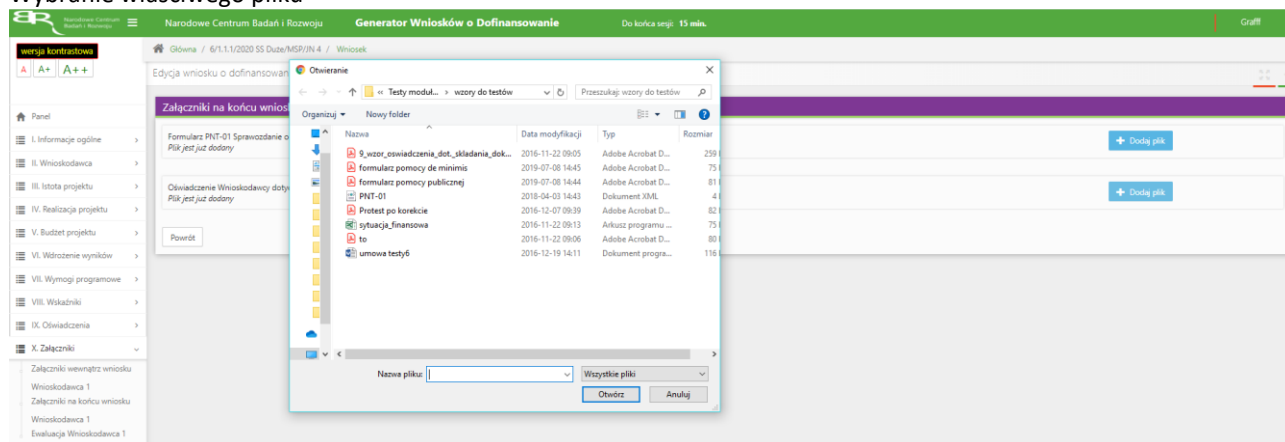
Wybranie właściwego pliku

Narodowe Centrum Badań i Rozwoju
Narodowe Centrum Badań i Rozwoju Generator Wniosków o Dofinansowanie Do końca sesji: 15 min. Graff

wersja kontrastowa
A A+ A++

Główna / 6/1.1.1/2020 SS Duże/MSP/JN 4 / Wniosek

Edycja wniosku o dofinansowan

Panel
I. Informacje ogólne
II. Wnioskodawca
III. Istota projektu
IV. Realizacja projektu
V. Budżet projektu
VI. Wdrożenie wyników
VII. Wymogi programowe
VIII. Wskaźniki
IX. Oświadczenia
X. Załączniki
Załączniki wewnątrz wniosku
Wnioskodawca 1
Załączniki na końcu wniosku
Wnioskodawca 1
Ewaluacja Wnioskodawca 1

Załączniki na końcu wniosk

Formularz PNT-01 Sprawozdanie o
Plik jest już dodany

Oświadczenie Wnioskodawcy doty
Plik jest już dodany

Powrót

+ Dodaj plik
+ Dodaj plik

Otwieranie

« Testy moduł... › wzory do testów
Przeszukaj: wzory do testów

Organizuj ▾ Nowy folder

| Nazwa | Data modyfikacji | Typ | Rozmiar |
|---|---|---|---|
| 9_wzor_oswiadczenia_dot._skladania_dok... | 2016-11-22 09:05 | Adobe Acrobat D... | 259 |
| formularz pomocy de minimis | 2019-07-08 14:45 | Adobe Acrobat D... | 75 |
| formularz pomocy publicznej | 2019-07-08 14:44 | Adobe Acrobat D... | 81 |
| PNT-01 | 2018-04-03 14:43 | Dokument XML | 4 |
| Protest po korekcie | 2016-12-07 09:39 | Adobe Acrobat D... | 82 |
| sytuacja_finansowa | 2016-11-22 09:13 | Arkusz programu ... | 75 |
| to | 2016-11-22 09:06 | Adobe Acrobat D... | 80 |
| umowa testy6 | 2016-12-19 14:11 | Dokument progra... | 116 |

Nazwa pliku:
Wszystkie pliki
Otwórz Anuluj